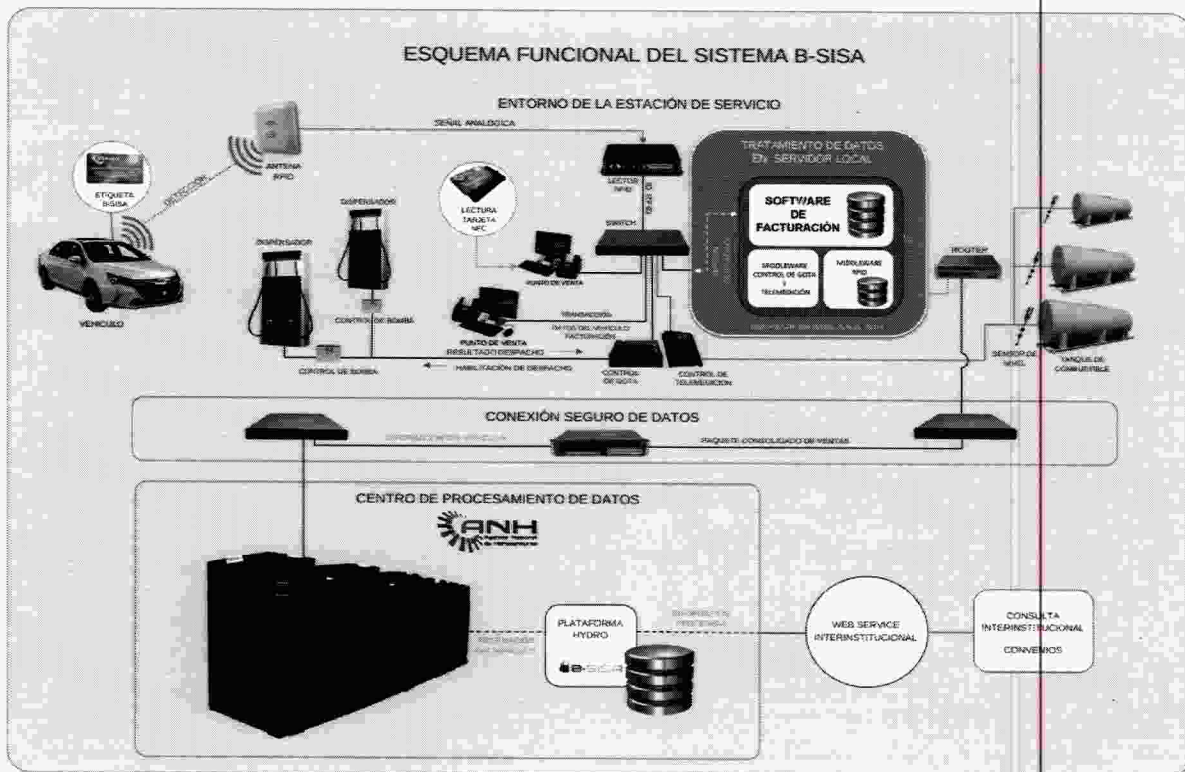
ESQUEMA FUNCIONAL DEL SISTEMA B-SISA

ENTORNO DE LA ESTACIÓN DE SERVICIO

SEÑAL ANALÓGICA

ANTENA RFID

ETIQUETA B-SISA

DETECCIÓN

VEHÍCULO

LECTOR RFID

LECTURA TARJETA NFC

SWITCH

DISPENSADOR

DISPENSADOR

PUNTO DE VENTA

CONTROL DE BOMBA

PUNTO DE VENTA RESULTADO DESPACHO

TRANSACCIÓN

DATOS DEL VEHÍCULO FACTURACIÓN

CONTROL DE BOMBA

HABILITACIÓN DE DESPACHO

CONTROL DE GOTA

CONTROL DE TELEMEDICIÓN

TRATAMIENTO DE DATOS EN SERVIDOR LOCAL

SOFTWARE DE FACTURACIÓN

MIDDLEWARE CONTROL DE GOTA Y TELEMEDICIÓN

MIDDLEWARE RFID

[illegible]

ROUTER

SENSOR DE NIVEL

TANQUE DE COMBUSTIBLE

CONEXIÓN SEGURO DE DATOS

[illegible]

PAQUETE CONSOLIDADO DE VENTAS

CENTRO DE PROCESAMIENTO DE DATOS

ANH

PLATAFORMA HYDRO

B-SISA

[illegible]

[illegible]

WEB SERVICE INTERINSTITUCIONAL

CONSULTA INTERINSTITUCIONAL

CONVENIOS